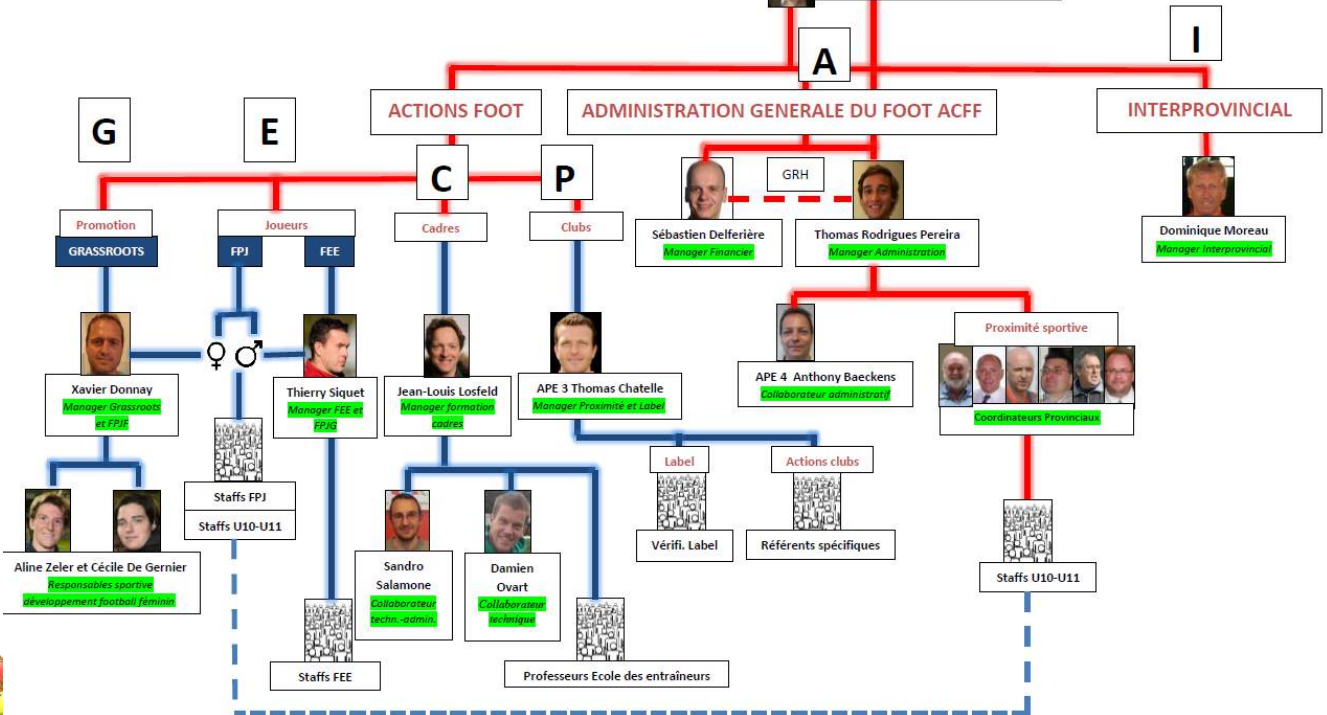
A

I

ACTIONS FOOT

ADMINISTRATION GENERALE DU FOOT ACFF

INTERPROVINCIAL

G

E

C

P

GRH

Promotion

GRASSROOTS

Joueurs

FPJ

FEE

Cadres

Clubs

Sébastien Delferière
Manager Financier

Thomas Rodrigues Pereira
Manager Administration

Dominique Moreau
Manager Interprovincial

♀ ♂

Xavier Donnay
Manager Grassroots et FPJF

Thierry Siquet
Manager FEE et FPJG

Jean-Louis Losfeld
Manager formation cadres

APE 3 Thomas Chatelle
Manager Proximité et Label

APE 4 Anthony Baeckens
Collaborateur administratif

Proximité sportive

Coordinateurs Provinciaux

Staffs FPJ

Staffs U10-U11

Label

Actions clubs

Aline Zeler et Cécile De Gernier
Responsables sportive développement football féminin

Sandro Salamone
Collaborateur techn.-admin.

Damien Ovart
Collaborateur technique

Vérifi. Label

Référents spécifiques

Staffs U10-U11

Staffs FEE

Professeurs Ecole des entraîneurs